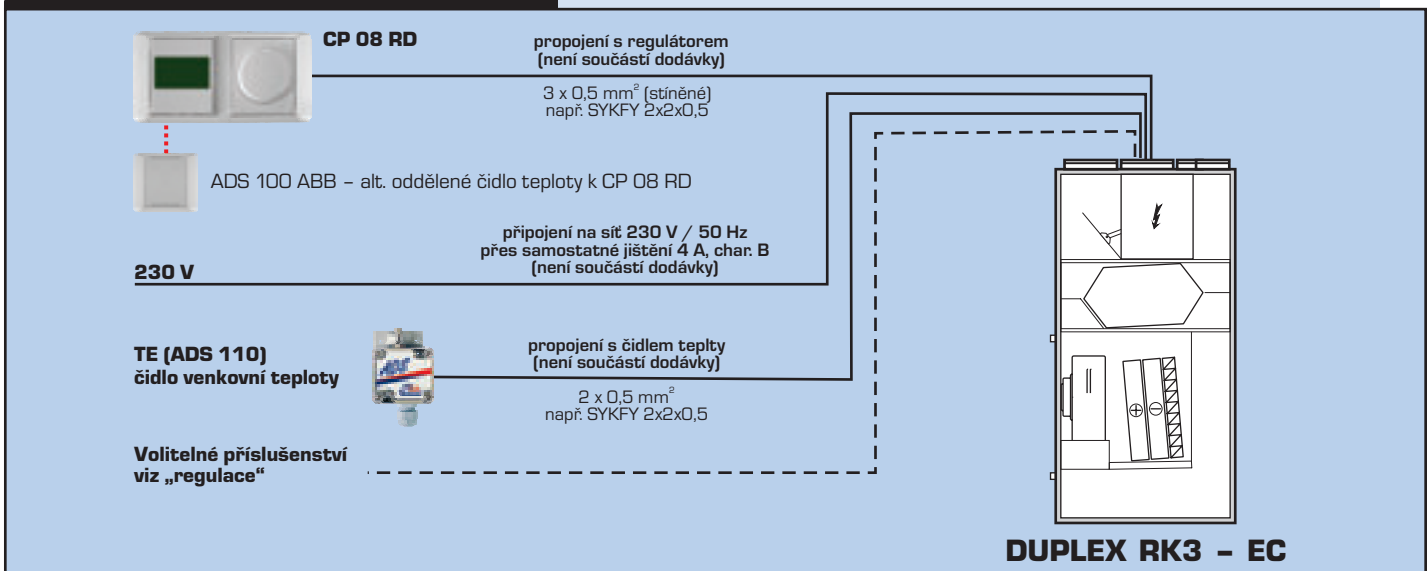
CP 08 RD

propojení s regulátorem
(není součástí dodávky)

3 x 0,5 mm$^2$ (stíněné)
např. SYKFY 2x2x0,5

ADS 100 ABB – alt. oddělené čidlo teploty k CP 08 RD

připojení na síť 230 V / 50 Hz
přes samostatné jištění 4 A, char. B
(není součástí dodávky)

230 V

TE (ADS 110)
čidlo venkovní teploty

propojení s čidlem teplty
(není součástí dodávky)

2 x 0,5 mm$^2$
např. SYKFY 2x2x0,5

Volitelné příslušenství
viz „regulace“

DUPLEX RK3 – EC